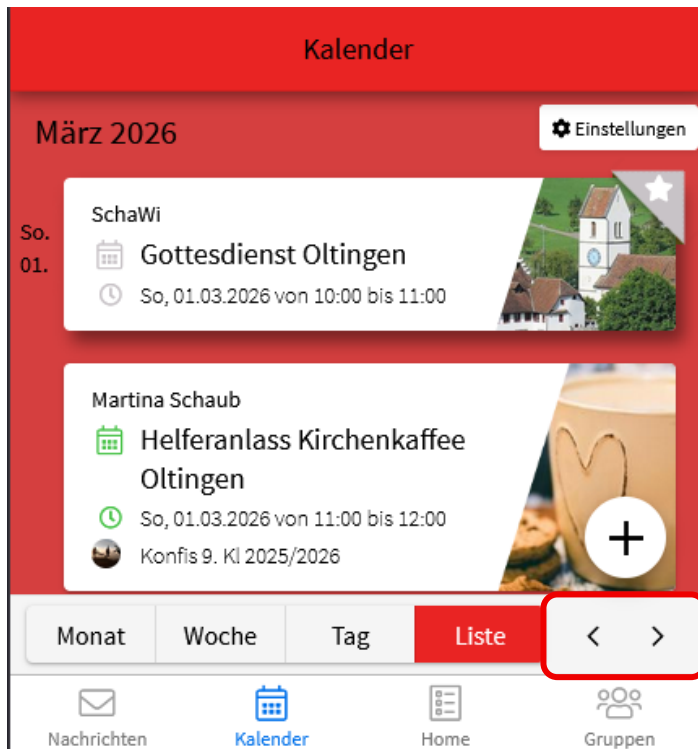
Kalender

März 2026

Einstellungen

So.
01.

SchaWi
Gottesdienst Oltingen
So, 01.03.2026 von 10:00 bis 11:00

Martina Schaub
Helferanlass Kirchenkaffee Oltingen
So, 01.03.2026 von 11:00 bis 12:00
Konfis 9. Kl 2025/2026

+

Monat | Woche | Tag | Liste | < | >

Nachrichten
Kalender
Home
Gruppen